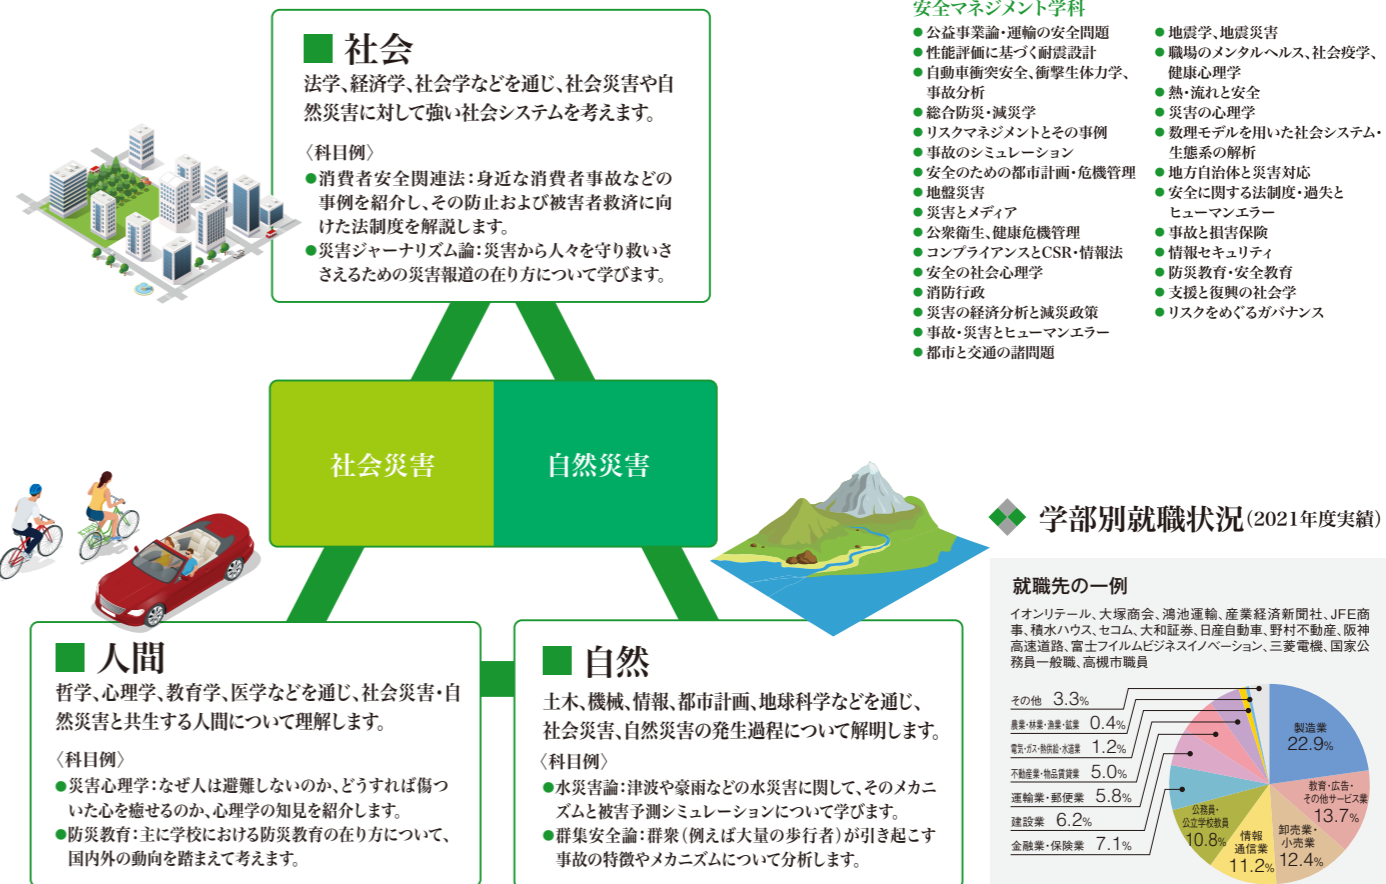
■ 社会
法学、経済学、社会学などを通じ、社会災害や自然災害に対して強い社会システムを考えます。

〈科目例〉
●消費者安全関連法：身近な消費者事故などの事例を紹介し、その防止および被害者救済に向けた法制度を解説します。
●災害ジャーナリズム論：災害から人々を守り救いささえるための災害報道の在り方について学びます。

安全マネジメント学科
●公益事業論・運輸の安全問題
●性能評価に基づく耐震設計
●自動車衝突安全、衝撃生体力学、事故分析
●総合防災・減災学
●リスクマネジメントとその事例
●事故のシミュレーション
●安全のための都市計画・危機管理
●地盤災害
●災害とメディア
●公衆衛生、健康危機管理
●コンプライアンスとCSR・情報法
●安全の社会心理学
●消防行政
●災害の経済分析と減災政策
●事故・災害とヒューマンエラー
●都市と交通の諸問題
●地震学、地震災害
●職場のメンタルヘルス、社会疫学、健康心理学
●熱・流れと安全
●災害の心理学
●数理モデルを用いた社会システム・生態系の解析
●地方自治体と災害対応
●安全に関する法制度・過失とヒューマンエラー
●事故と損害保険
●情報セキュリティ
●防災教育・安全教育
●支援と復興の社会学
●リスクをめぐるガバナンス

社会災害
自然災害

学部別就職状況（2021年度実績）

就職先の一例
イオンリテール、大塚商会、鴻池運輸、産業経済新聞社、JFE商事、積水ハウス、セコム、大和証券、日産自動車、野村不動産、阪神高速道路、富士フイルムビジネスイノベーション、三菱電機、国家公務員一般職、高槻市職員

その他 3.3%
農業・林業・漁業・鉱業 0.4%
電気・ガス・熱供給・水道業 1.2%
不動産業・物品賃貸業 5.0%
運輸業・郵便業 5.8%
建設業 6.2%
金融業・保険業 7.1%
製造業 22.9%
教育・広告・その他サービス業 13.7%
卸売業・小売業 12.4%
情報通信業 11.2%
公務員・公立学校教員 10.8%

■ 人間
哲学、心理学、教育学、医学などを通じ、社会災害・自然災害と共生する人間について理解します。

〈科目例〉
●災害心理学：なぜ人は避難しないのか、どうすれば傷ついた心を癒せるのか、心理学の知見を紹介します。
●防災教育：主に学校における防災教育の在り方について、国内外の動向を踏まえて考えます。

■ 自然
土木、機械、情報、都市計画、地球科学などを通じ、社会災害、自然災害の発生過程について解明します。

〈科目例〉
●水災害論：津波や豪雨などの水災害に関して、そのメカニズムと被害予測シミュレーションについて学びます。
●群集安全論：群衆（例えば大量の歩行者）が引き起こす事故の特徴やメカニズムについて分析します。